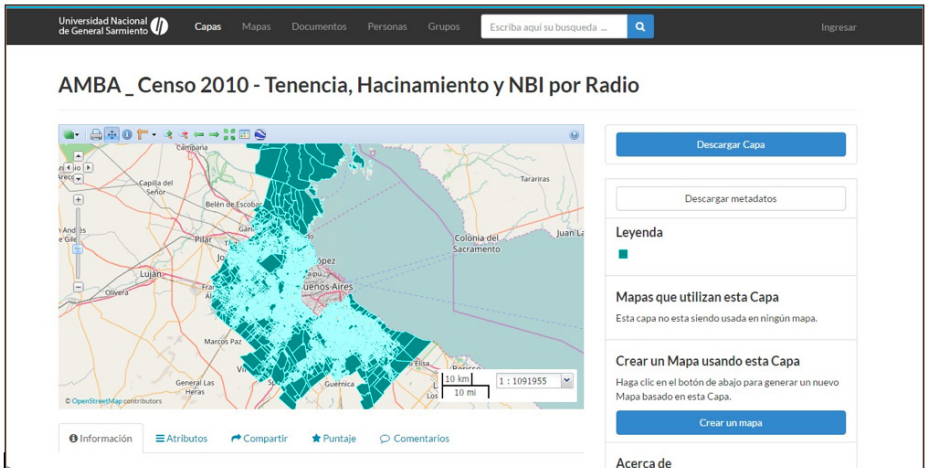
Universidad Nacional de General Sarmiento

Capas Mapas Documentos Personas Grupos

Escriba aquí su busqueda ...

Ingresar

AMBA _ Censo 2010 - Tenencia, Hacinamiento y NBI por Radio

Campana

Capilla del Señor

Belén de Escobar

Pilar

Luján

Olivera

Marcos Paz

General Las Heras

Guernica

Colonia del Sacramento

Juan L

TIGRE

Buenos Aires

10 km

10 mi

1 : 1091955

© OpenStreetMap contributors

Descargar Capa

Descargar metadatos

Leyenda

Mapas que utilizan esta Capa

Esta capa no esta siendo usada en ningún mapa.

Crear un Mapa usando esta Capa

Haga clic en el botón de abajo para generar un nuevo Mapa basado en esta Capa.

Crear un mapa

Acerca de

Información

Atributos

Compartir

Puntaje

Comentarios